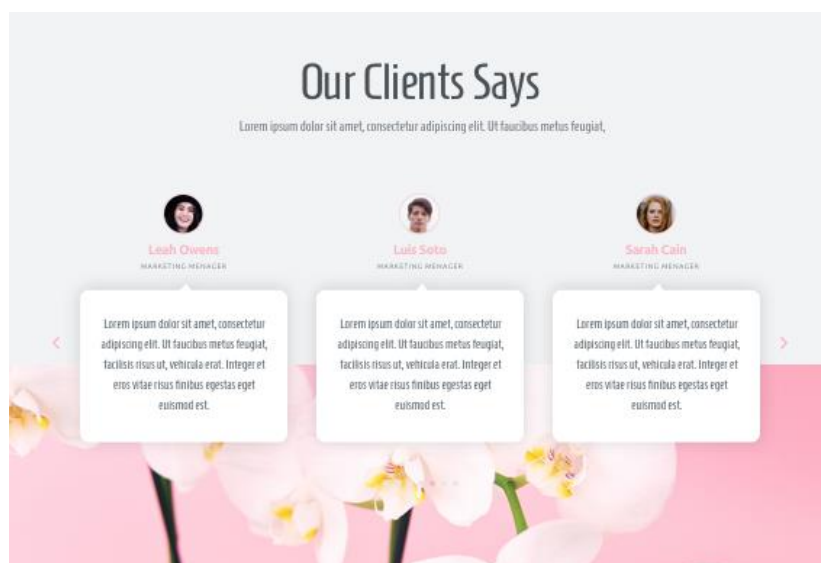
Our Clients Says

Lorem ipsum dolor sit amet, consectetur adipiscing elit. Ut faucibus metus feugiat,

Leah Owens
MARKETING MENAGER

Lorem ipsum dolor sit amet, consectetur adipiscing elit. Ut faucibus metus feugiat, facilisis risus ut, vehicula erat. Integer et eros vitae risus finibus egestas eget euismod est.

Luis Soto
MARKETING MENAGER

Lorem ipsum dolor sit amet, consectetur adipiscing elit. Ut faucibus metus feugiat, facilisis risus ut, vehicula erat. Integer et eros vitae risus finibus egestas eget euismod est.

Sarah Cain
MARKETING MENAGER

Lorem ipsum dolor sit amet, consectetur adipiscing elit. Ut faucibus metus feugiat, facilisis risus ut, vehicula erat. Integer et eros vitae risus finibus egestas eget euismod est.